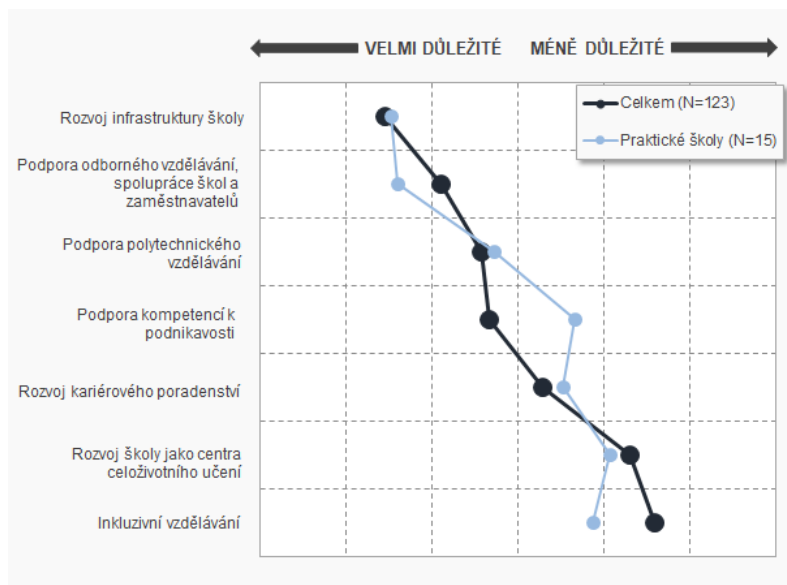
VELMI DŮLEŽITÉ MÉNĚ DŮLEŽITÉ

Celkem (N=123)
Praktické školy (N=15)

Rozvoj infrastruktury školy

Podpora odborného vzdělávání, spolupráce škol a zaměstnavatelů

Podpora polytechnického vzdělávání

Podpora kompetencí k podnikavosti

Rozvoj kariérového poradenství

Rozvoj školy jako centra celoživotního učení

Inkluzivní vzdělávání